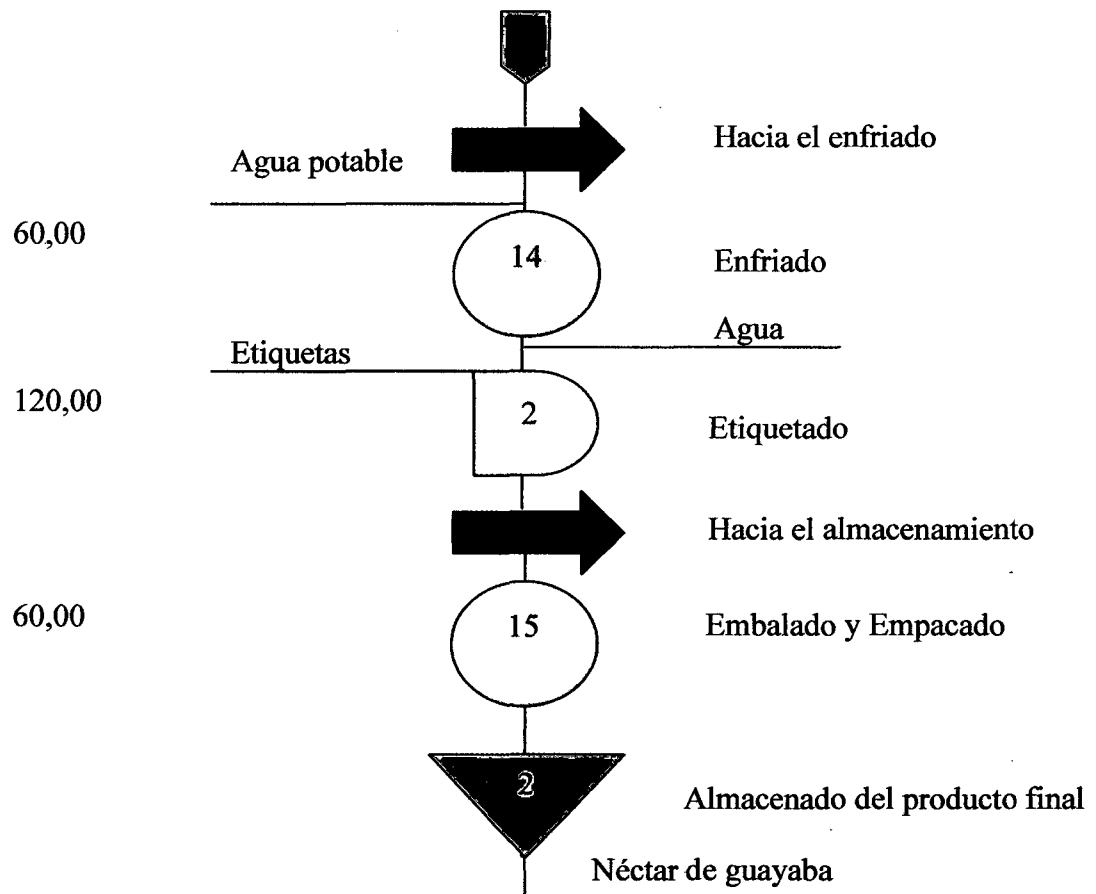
Agua potable

Hacia el enfriado

60,00

14

Enfriado

Agua

Etiquetas

120,00

2

Etiquetado

Hacia el almacenamiento

60,00

15

Embalado y Empacado

2

Almacenado del producto final

Néctar de guayaba